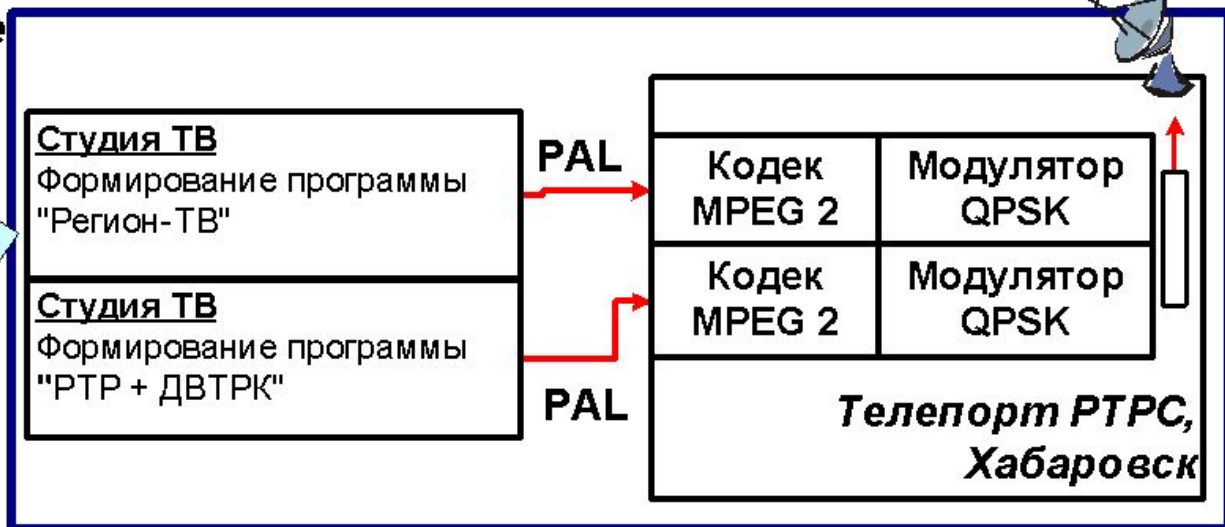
Студия ТВ
Формирование программы "Регион-ТВ"

Студия ТВ
Формирование программы "РТР + ДВТРК"

PAL

PAL

| Кодек MPEG 2 | Модулятор QPSK |
|---|---|
| Кодек MPEG 2 | Модулятор QPSK |

Телепорт РТРС, Хабаровск